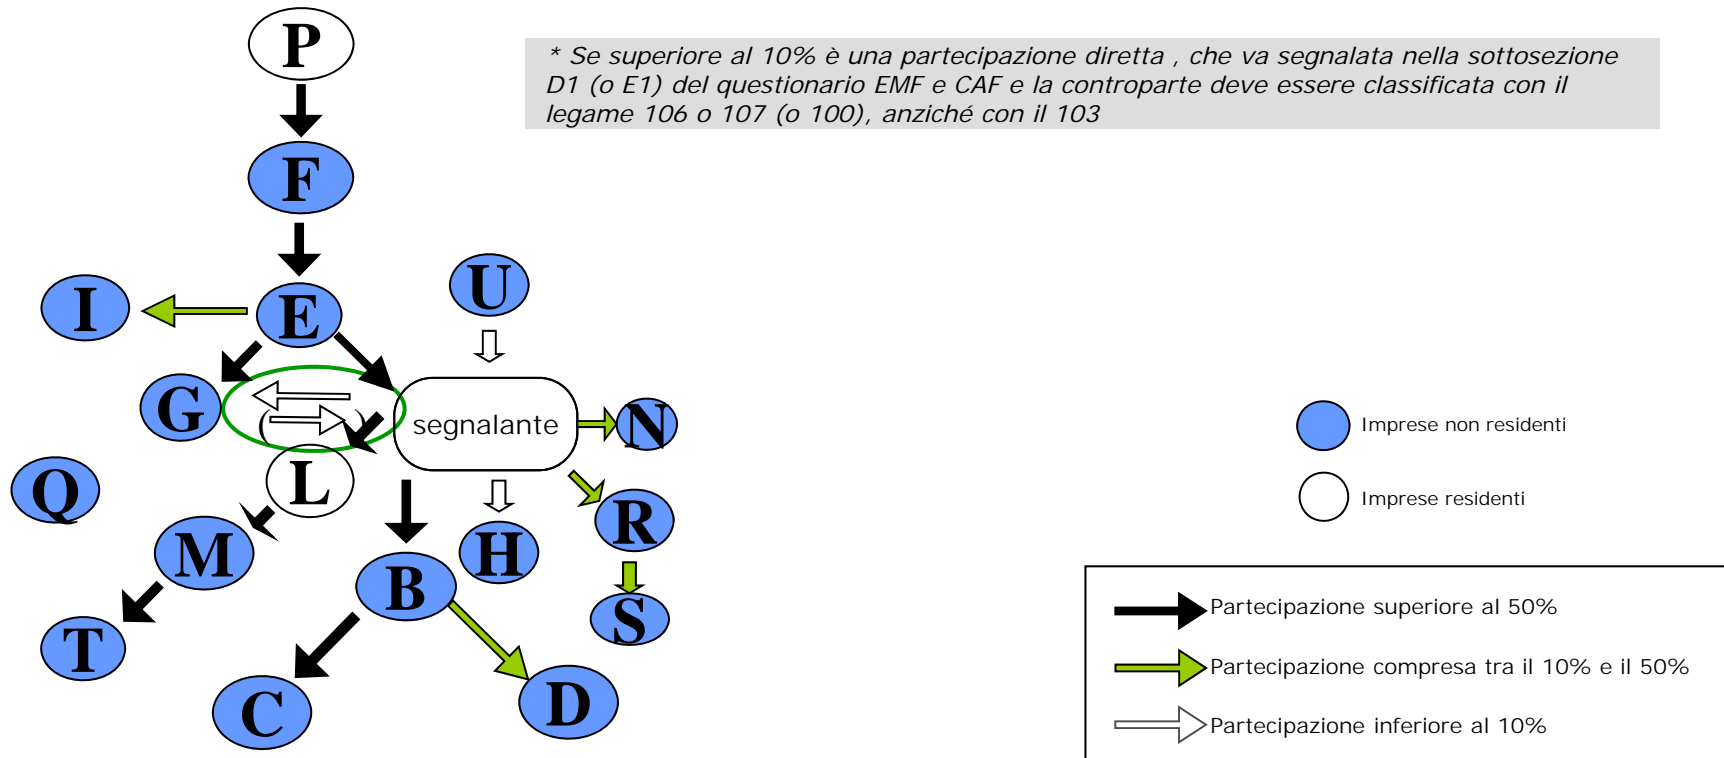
P

F

E

I

U

G

segnalante

N

Q

L

R

M

H

B

S

T

C

D

* Se superiore al 10% è una partecipazione diretta , che va segnalata nella sottosezione D1 (o E1) del questionario EMF e CAF e la controparte deve essere classificata con il legame 106 o 107 (o 100), anziché con il 103

Imprese non residenti

Imprese residenti

Partecipazione superiore al 50%

Partecipazione compresa tra il 10% e il 50%

Partecipazione inferiore al 10%